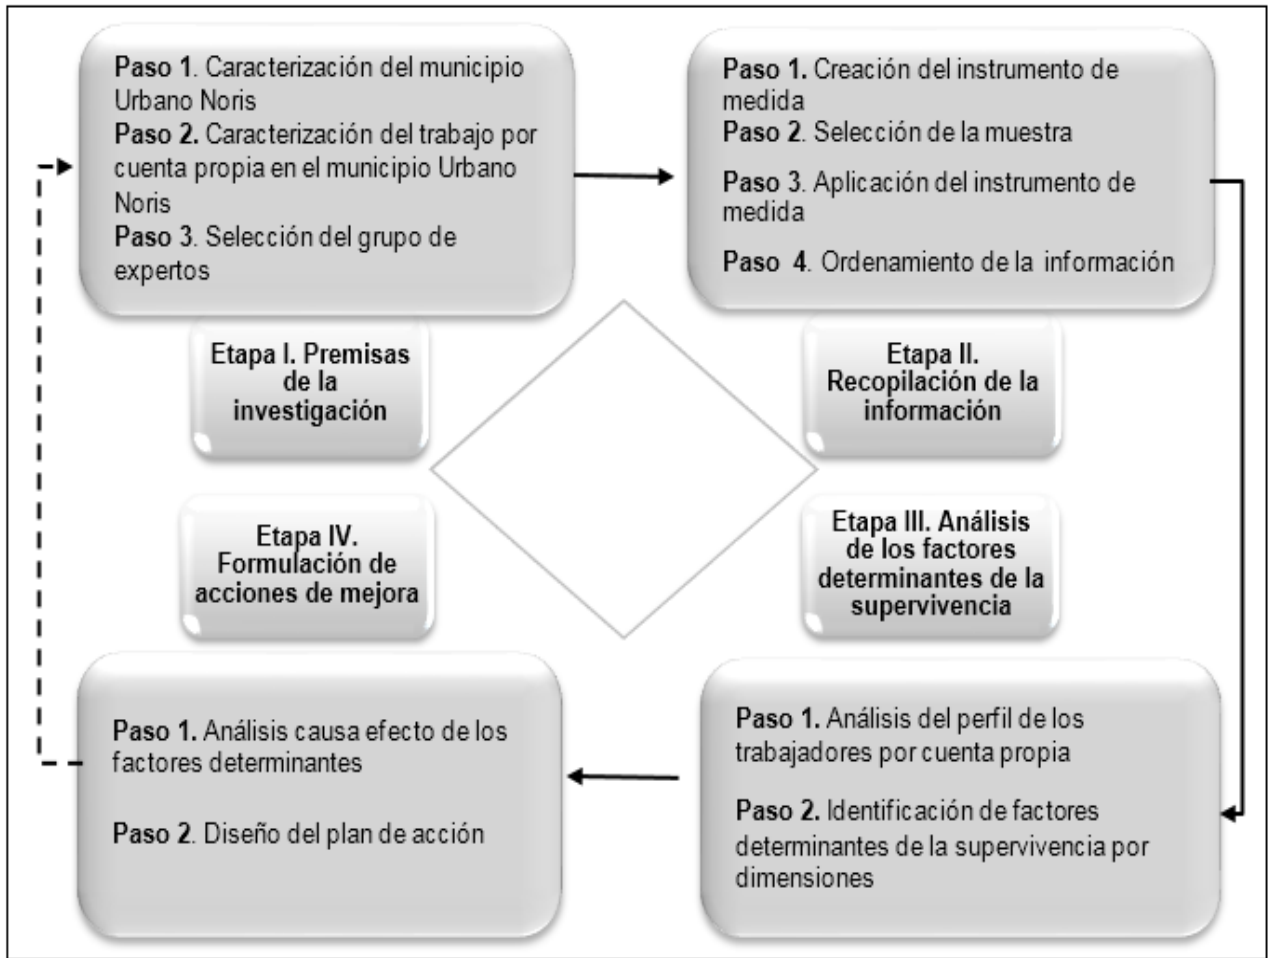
Paso 1. Caracterización del municipio Urbano Noris
Paso 2. Caracterización del trabajo por cuenta propia en el municipio Urbano Noris
Paso 3. Selección del grupo de expertos

Paso 1. Creación del instrumento de medida
Paso 2. Selección de la muestra
Paso 3. Aplicación del instrumento de medida
Paso 4. Ordenamiento de la información

Etapa I. Premisas de la investigación

Etapa II. Recopilación de la información

Etapa IV. Formulación de acciones de mejora

Etapa III. Análisis de los factores determinantes de la supervivencia

Paso 1. Análisis causa efecto de los factores determinantes
Paso 2. Diseño del plan de acción

Paso 1. Análisis del perfil de los trabajadores por cuenta propia
Paso 2. Identificación de factores determinantes de la supervivencia por dimensiones